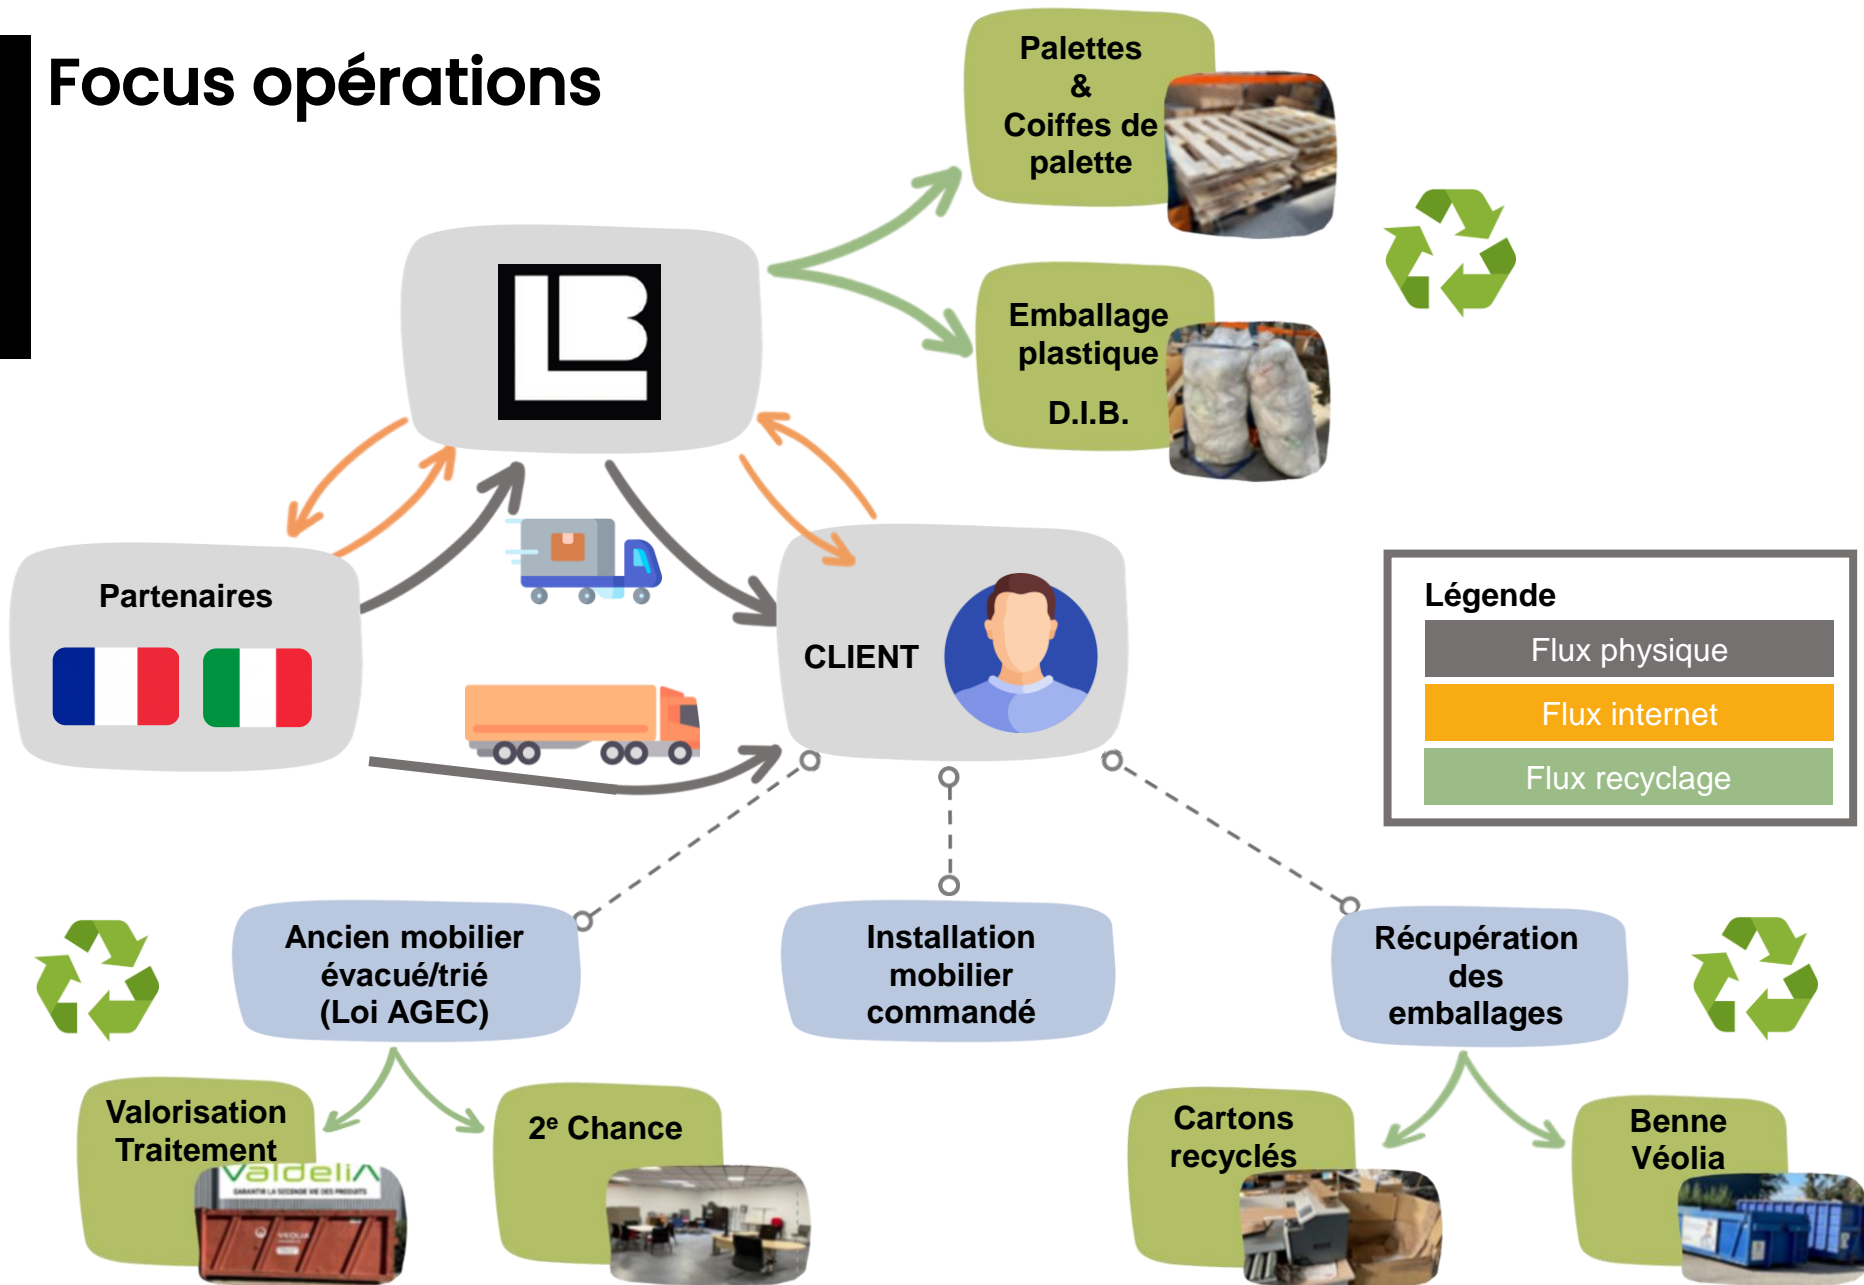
Focus opérations

Palettes & Coiffes de palette

Emballage plastique D.I.B.

Partenaires

CLIENT

Légende
Flux physique
Flux internet
Flux recyclage

Ancien mobilier évacué/trié (Loi AGEC)

Installation mobilier commandé

Récupération des emballages

Valorisation Traitement

Valdelia
GARANTIR LA SECONDE VIE DES PRODUITS

2$^e$ Chance

Cartons recyclés

Benne Véolia